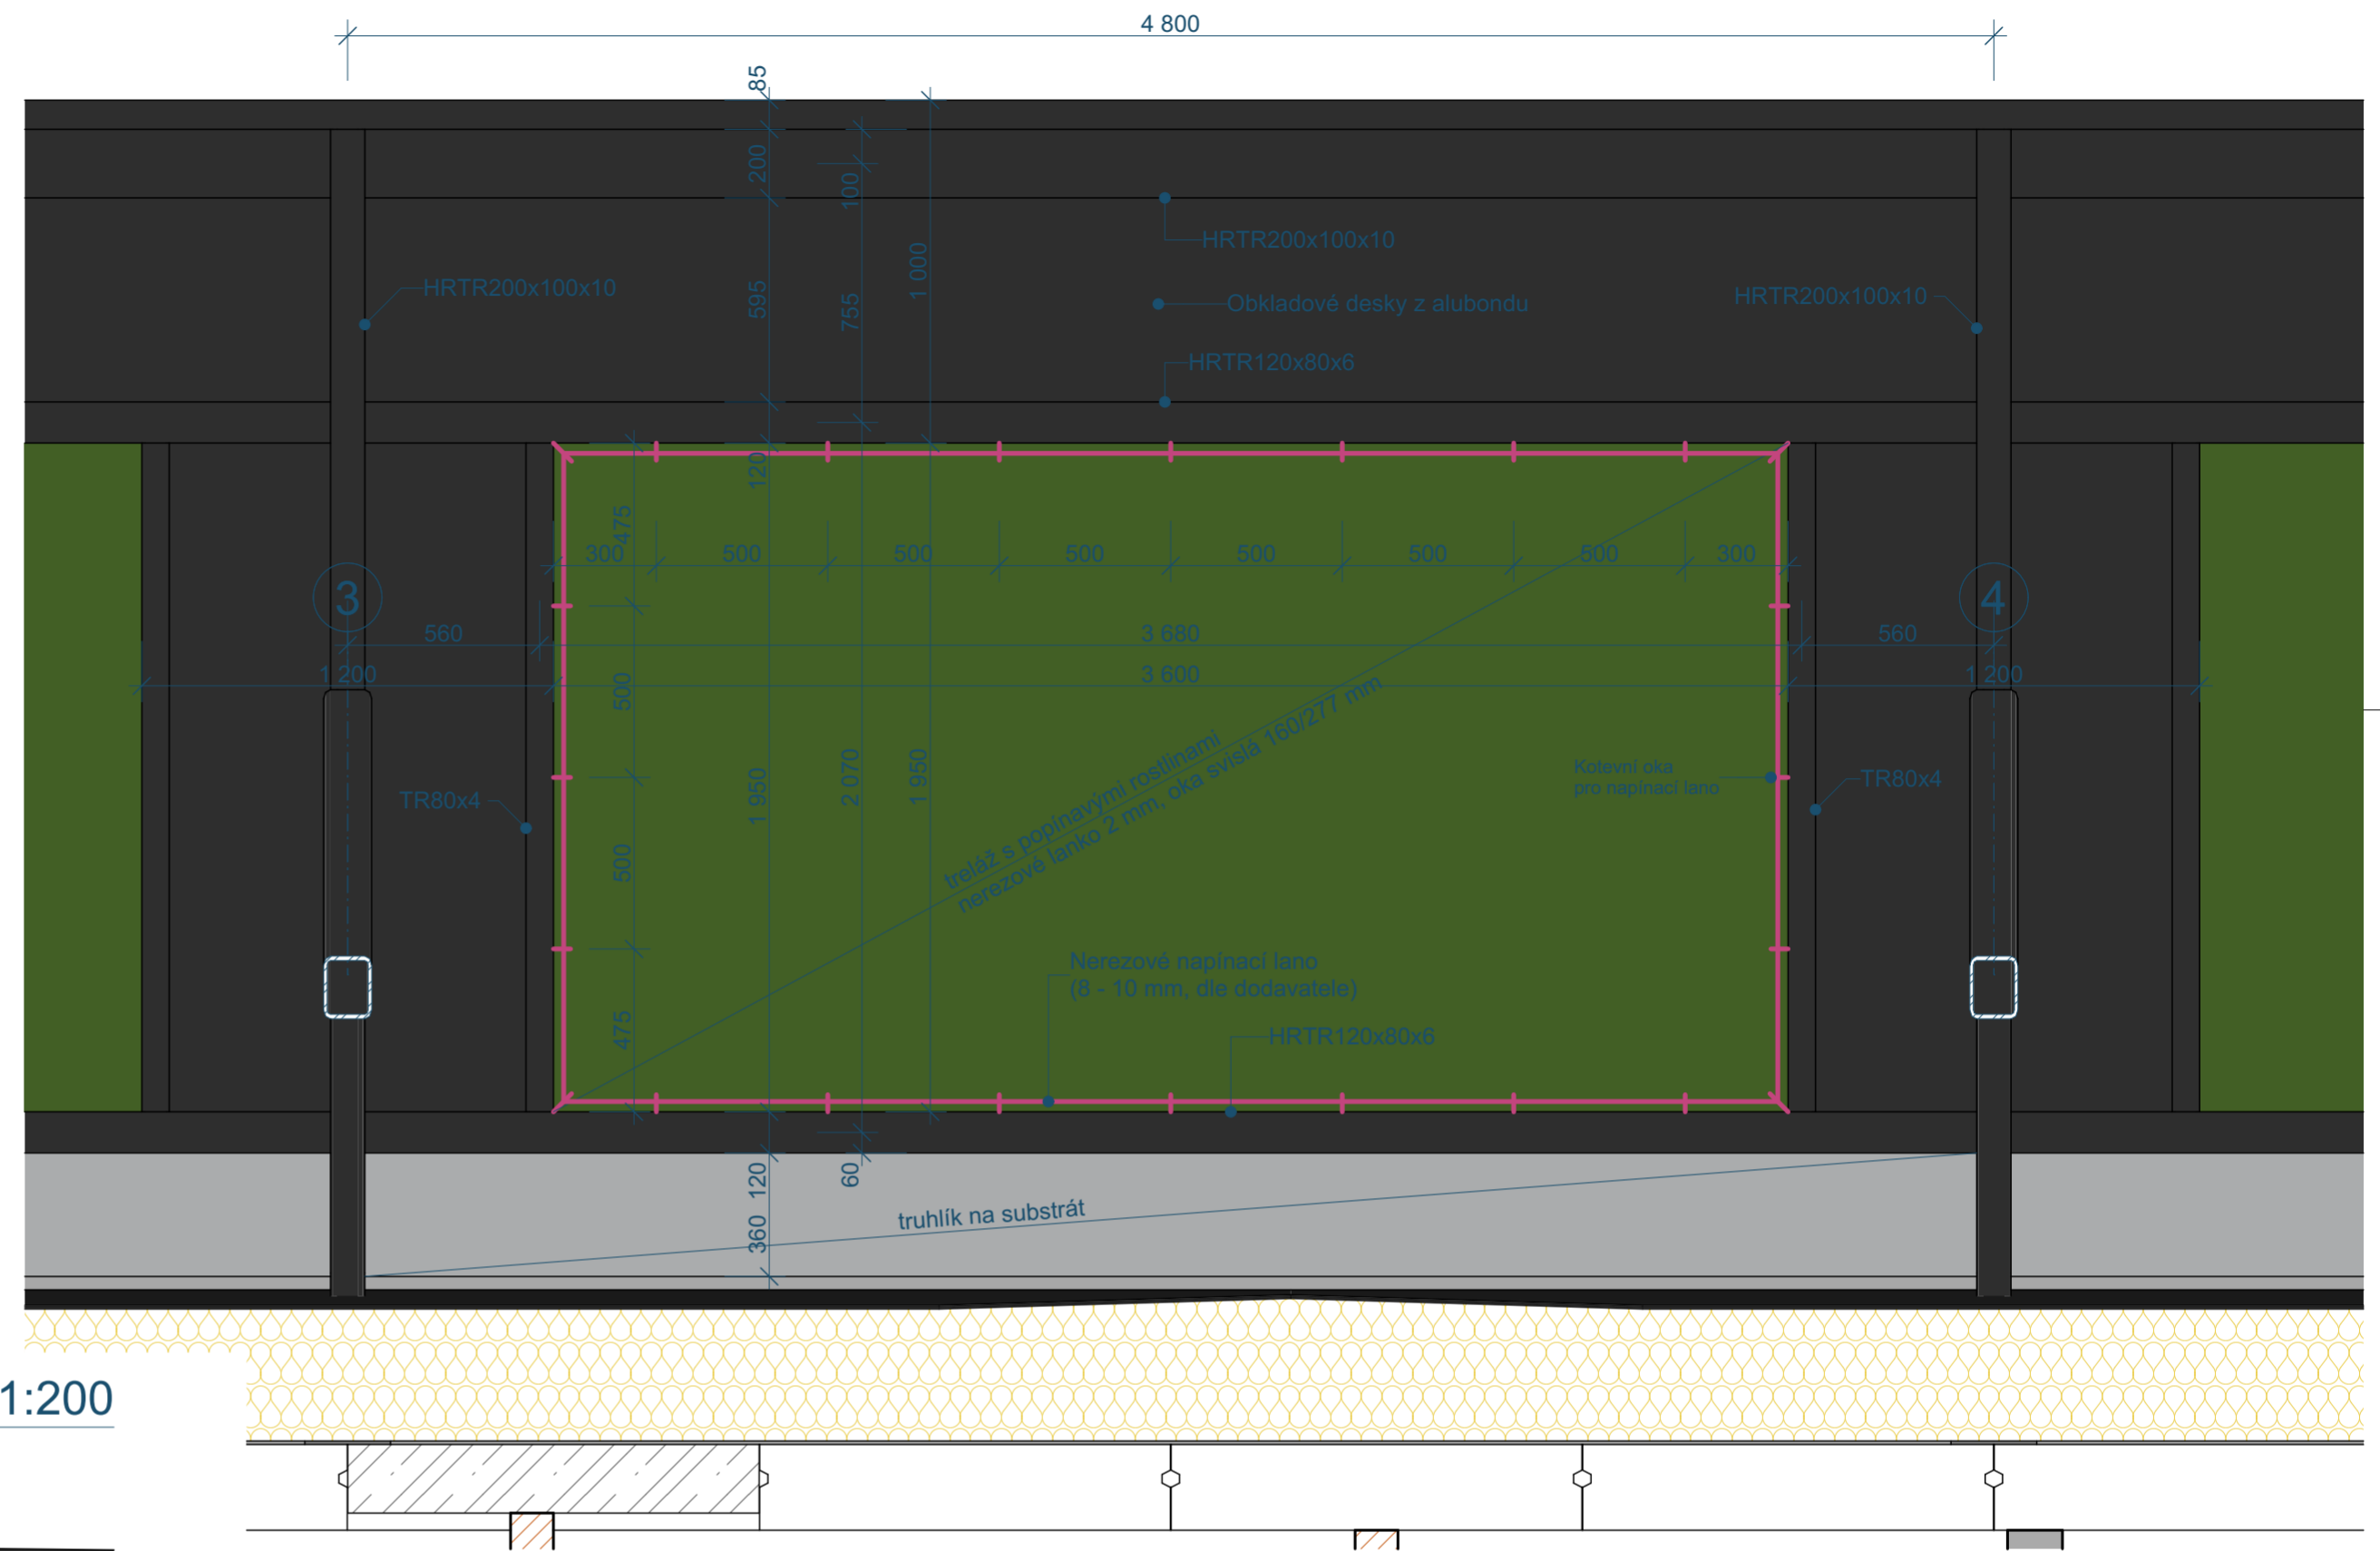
4 800

85
200
100
595
755
1 000
120

HRTR200x100x10
HRTR200x100x10
Obkladové desky z alubondu
HRTR200x100x10
HRTR120x80x6

475
300 500 500 500 500 500 500 300

3
4

560
3 680
560
1 200
3 600
1 200

500
1 950
2 070
1 950
500
475

TR80x4
treláž s popínavými rostlinami
nerezové lanko 2 mm, oka svislá 160/277 mm
Kotevní oka
pro napínací lano
TR80x4

Nerezové napínací lano
(8 - 10 mm, dle dodavatele)
HRTR120x80x6

120
60
360

truhlík na substrát

1:200